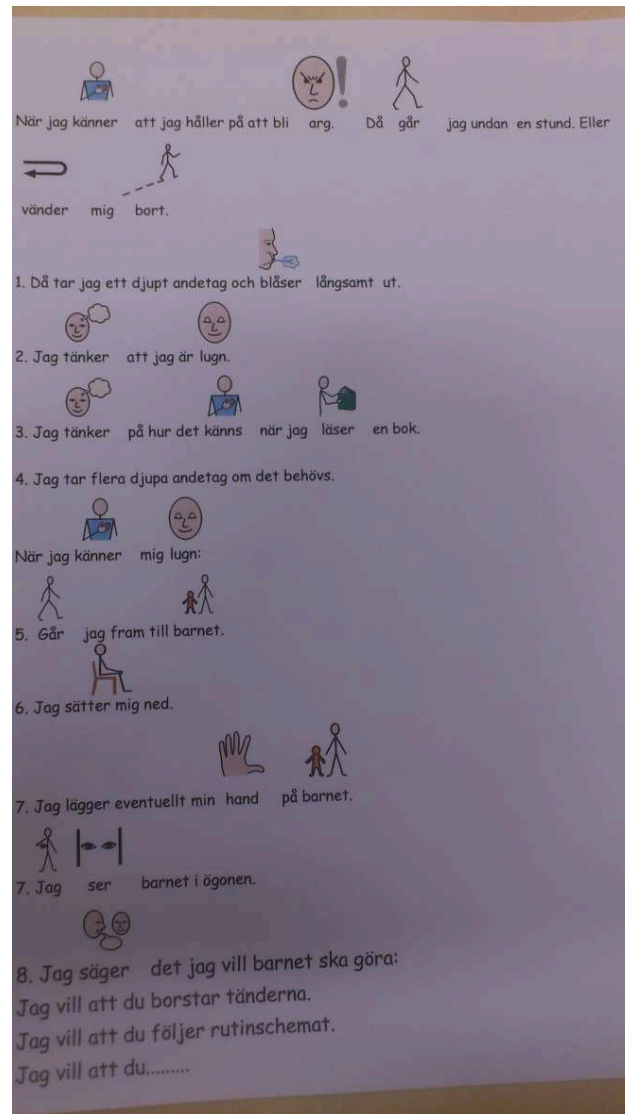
När jag känner att jag håller på att bli arg. Då går jag undan en stund. Eller vänder mig bort.

1. Då tar jag ett djupt andetag och blåser långsamt ut.

2. Jag tänker att jag är lugn.

3. Jag tänker på hur det känns när jag läser en bok.

4. Jag tar flera djupa andetag om det behövs.

När jag känner mig lugn:

5. Går jag fram till barnet.

6. Jag sätter mig ned.

7. Jag lägger eventuellt min hand på barnet.

7. Jag ser barnet i ögonen.

8. Jag säger det jag vill barnet ska göra:
Jag vill att du borstar tänderna.
Jag vill att du följer rutinschemat.
Jag vill att du........